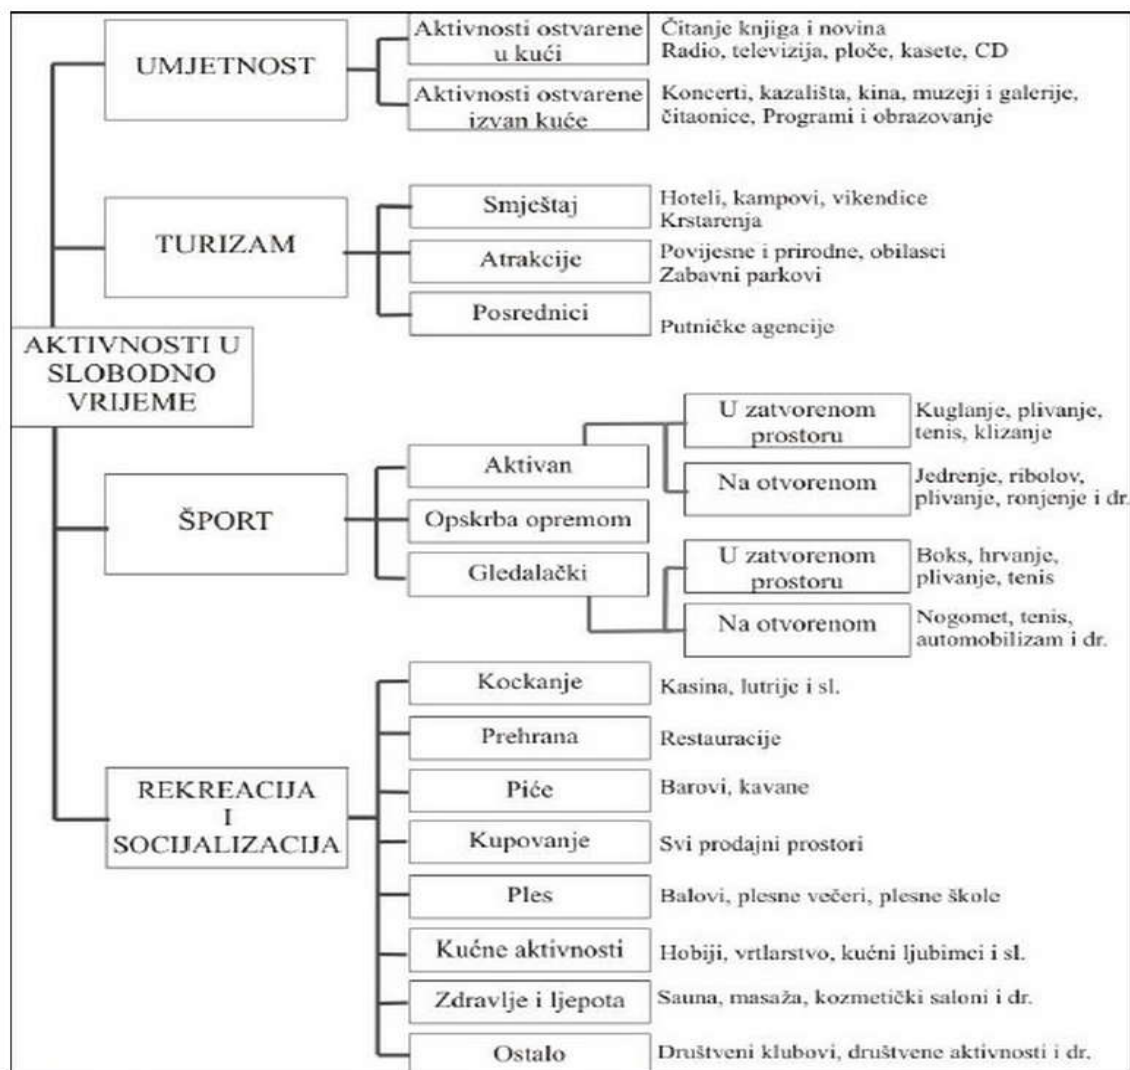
AKTIVNOSTI U SLOBODNO VRIJEME

UMJETNOST

Aktivnosti ostvarene u kući
Čitanje knjiga i novina
Radio, televizija, ploče, kasete, CD

Aktivnosti ostvarene izvan kuće
Koncerti, kazališta, kina, muzeji i galerije, čitaonice, Programi i obrazovanje

TURIZAM

Smještaj
Hoteli, kampovi, vikendice
Krstarenja

Atrakcije
Povijesne i prirodne, obilasci
Zabavni parkovi

Posrednici
Putničke agencije

ŠPORT

Aktivan

U zatvorenom prostoru
Kuglanje, plivanje, tenis, klizanje

Na otvorenom
Jedrenje, ribolov, plivanje, ronjenje i dr.

Opskrba opremom

Gledalački

U zatvorenom prostoru
Boks, hrvanje, plivanje, tenis

Na otvorenom
Nogomet, tenis, automobilizam i dr.

REKREACIJA I SOCIJALIZACIJA

Kockanje
Kasina, lutrije i sl.

Prehrana
Restauracije

Piće
Barovi, kavane

Kupovanje
Svi prodajni prostori

Ples
Balovi, plesne večeri, plesne škole

Kućne aktivnosti
Hobiji, vrtlarstvo, kućni ljubimci i sl.

Zdravlje i ljepota
Sauna, masaža, kozmetički saloni i dr.

Ostalo
Društveni klubovi, društvene aktivnosti i dr.